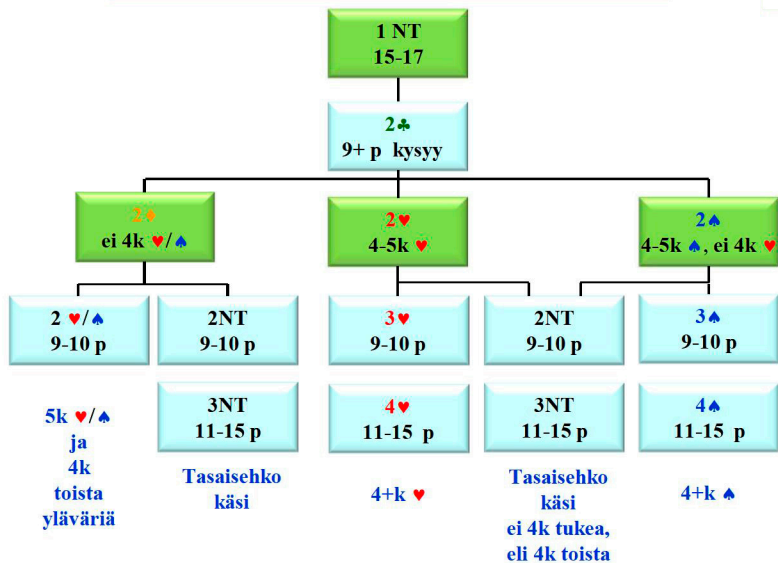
1 NT
15-17

2♣
9+ p kysyy

2♦
ei 4k ♥/♠

2♥
4-5k ♥

2♠
4-5k ♠, ei 4k ♥

2 ♥/♠
9-10 p

2NT
9-10 p

3♥
9-10 p

2NT
9-10 p

3♠
9-10 p

5k ♥/♠
ja
4k
toista
yläväriä

3NT
11-15 p

Tasaisehko
käsi

4♥
11-15 p

4+k ♥

3NT
11-15 p

Tasaisehko
käsi
ei 4k tukea,
eli 4k toista

4♠
11-15 p

4+k ♠